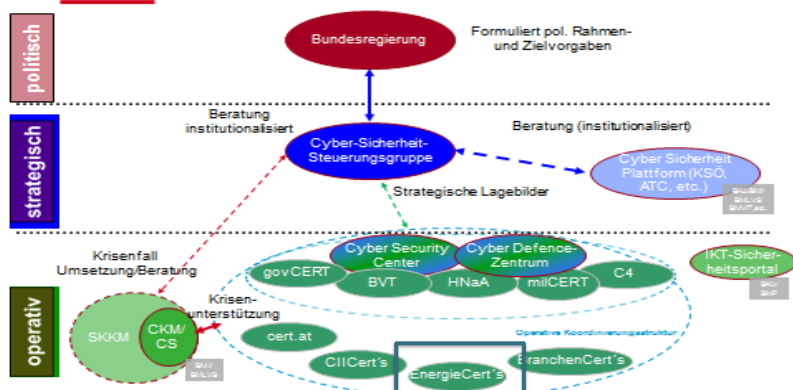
politisch

Bundesregierung

Formuliert pol. Rahmen- und Zielvorgaben

strategisch

Beratung institutionalisiert

Cyber-Sicherheit-Steuerungsgruppe

Beratung (institutionalisiert)

Cyber Sicherheit Plattform (KSÖ, ATC, etc.)

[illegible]

Strategische Lagebilder

operativ

Krisenfall Umsetzung/Beratung

Cyber Security Center

Cyber Defence-Zentrum

IKT-Sicherheitsportal

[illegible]

govCERT

BVT

HNaA

milCERT

C4

Krisenunterstützung

SKKM

CKM/ CS

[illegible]

cert.at

Operative Koordinierungsstruktur

CIICert´s

EnergieCert´s

BranchenCert´s